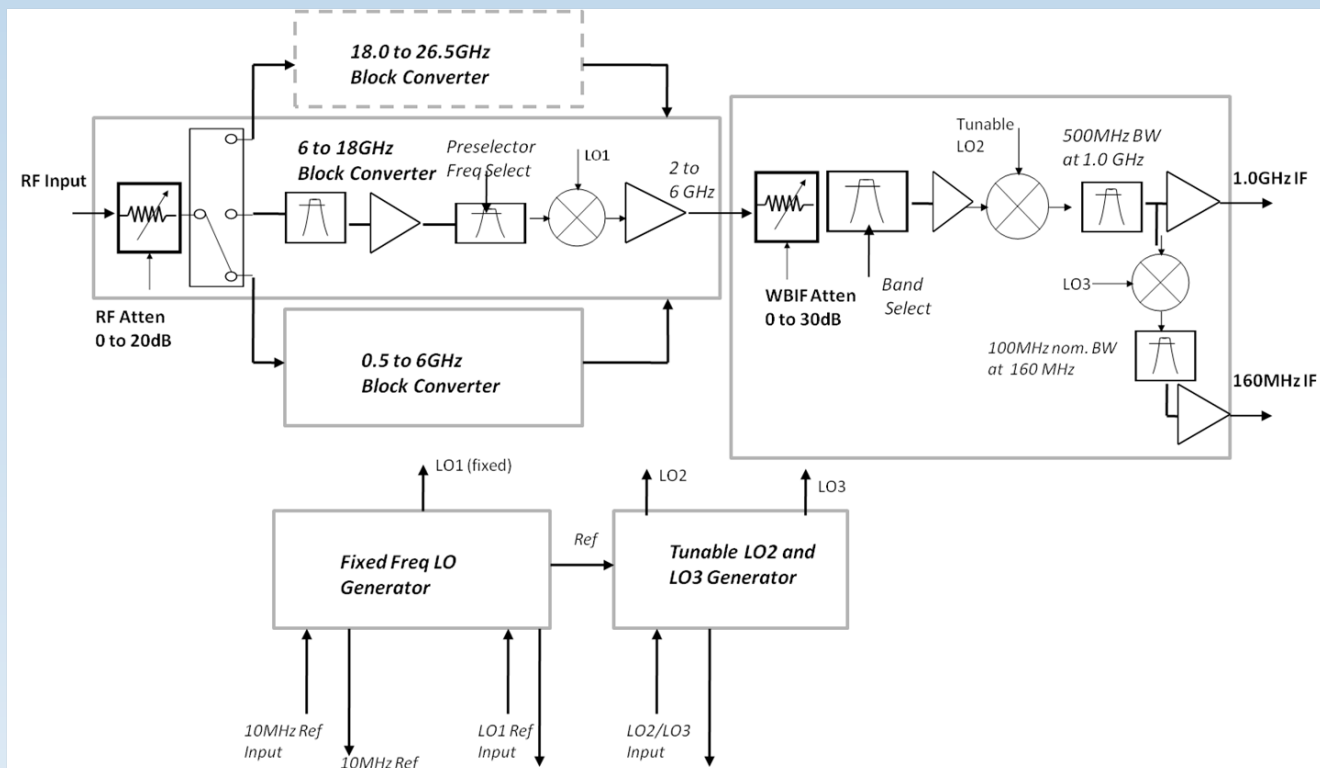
18.0 to 26.5GHz
Block Converter

RF Input

6 to 18GHz
Block Converter

Preselector
Freq Select

LO1

2 to
6 GHz

Tunable
LO2

500MHz BW
at 1.0 GHz

1.0GHz IF

RF Atten
0 to 20dB

WBIF Atten
0 to 30dB

Band
Select

LO3

100MHz nom. BW
at 160 MHz

160MHz IF

0.5 to 6GHz
Block Converter

LO1 (fixed)

LO2

LO3

Ref

Fixed Freq LO
Generator

Tunable LO2 and
LO3 Generator

10MHz Ref
Input

10MHz Ref

LO1 Ref
Input

LO2/LO3
Input